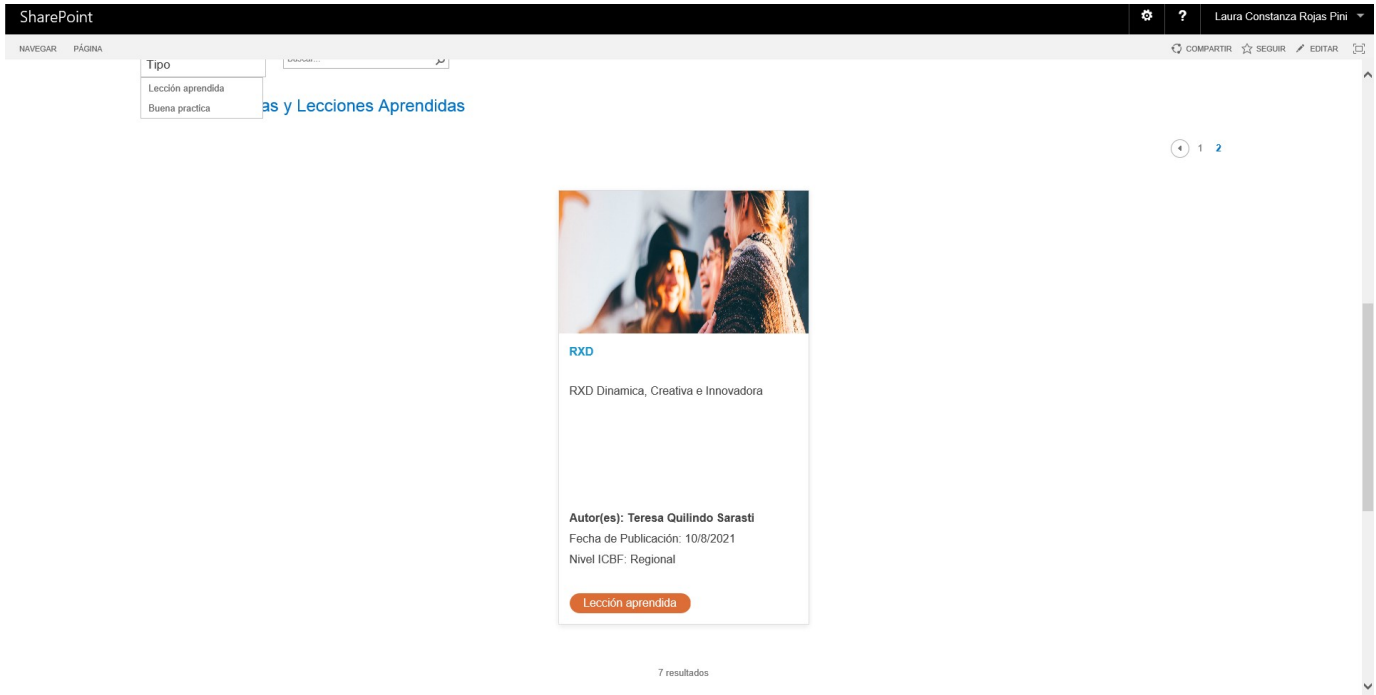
SharePoint

? Laura Constanza Rojas Pini

NAVEGAR PÁGINA

COMPARTIR SEGUIR EDITAR

Tipo

Buscar...

Lección aprendida

Buena practica

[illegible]as y Lecciones Aprendidas

1 2

RXD

RXD Dinamica, Creativa e Innovadora

Autor(es): Teresa Quilindo Sarasti

Fecha de Publicación: 10/8/2021

Nivel ICBF: Regional

Lección aprendida

7 resultados